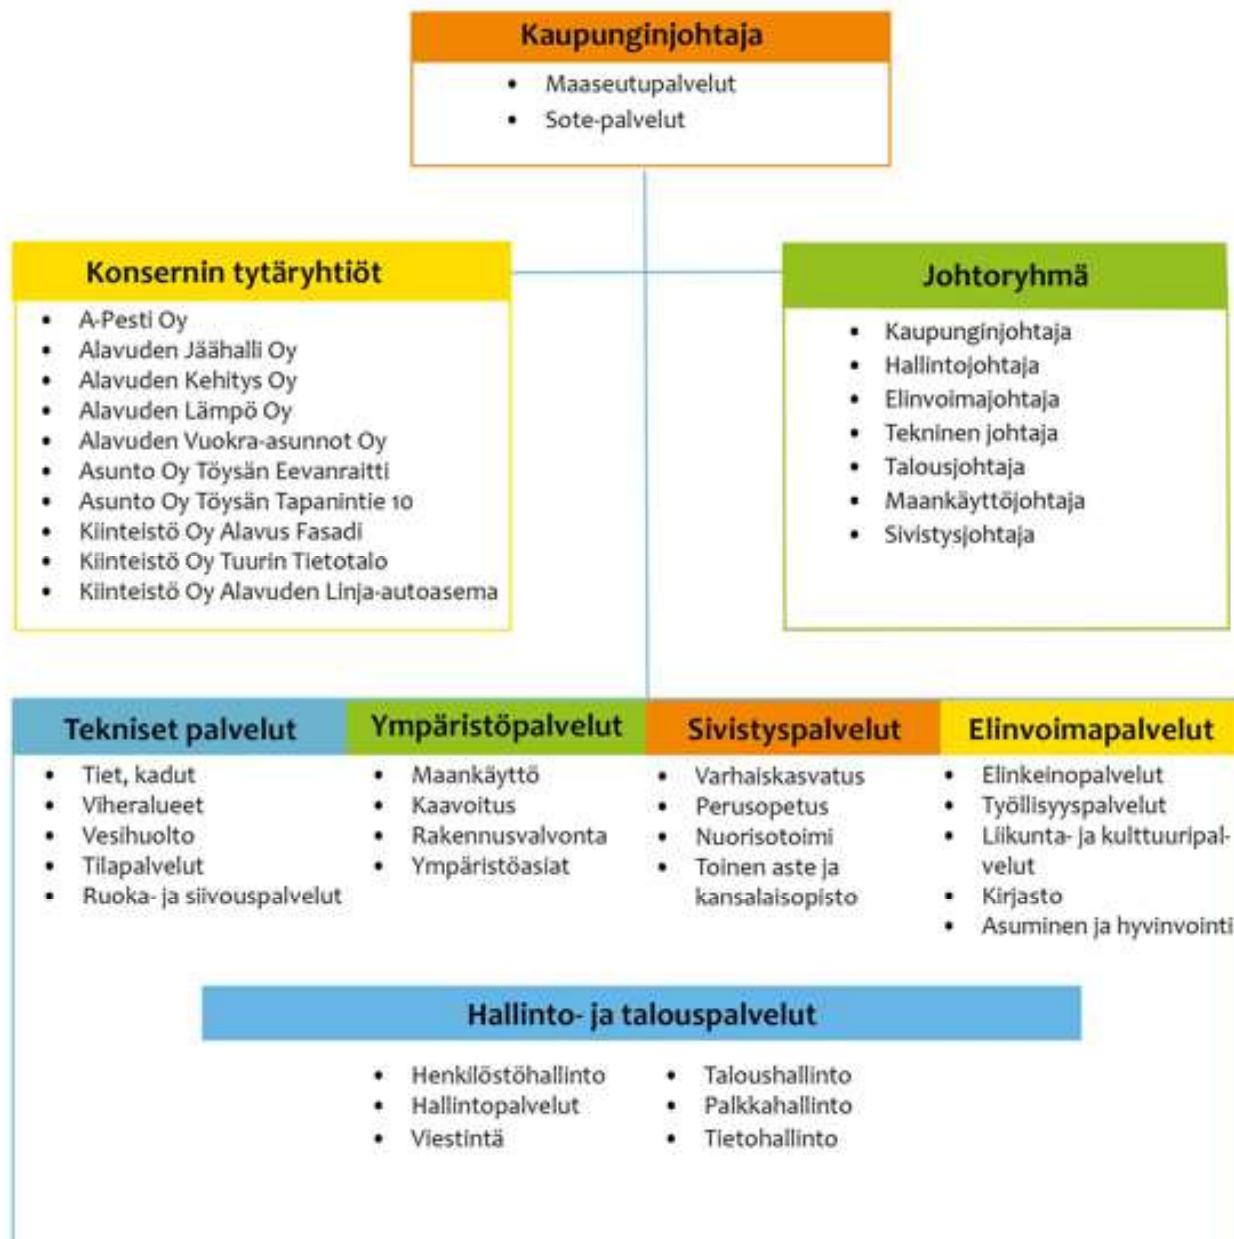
Kaupunginjohtaja

- Maaseutupalvelut
- Sote-palvelut

Konsernin tytäryhtiöt

- A-Pesti Oy
- Alavuden Jäähalli Oy
- Alavuden Kehitys Oy
- Alavuden Lämpö Oy
- Alavuden Vuokra-asunnot Oy
- Asunto Oy Töysän Eevanraitti
- Asunto Oy Töysän Tapanintie 10
- Kiinteistö Oy Alavus Fasadi
- Kiinteistö Oy Tuurin Tietotalo
- Kiinteistö Oy Alavuden Linja-autoasema

Johtoryhmä

- Kaupunginjohtaja
- Hallintojohtaja
- Elinvoimajohtaja
- Tekninen johtaja
- Talousjohtaja
- Maankäyttöjohtaja
- Sivistysjohtaja

Tekniset palvelut

- Tiet, kadut
- Viheralueet
- Vesihuolto
- Tilapalvelut
- Ruoka- ja siivouspalvelut

Ympäristöpalvelut

- Maankäyttö
- Kaavoitus
- Rakennusvalvonta
- Ympäristöasiat

Sivistyspalvelut

- Varhaiskasvatus
- Perusopetus
- Nuorisotoimi
- Toinen aste ja kansalaisopisto

Elinvoimapalvelut

- Elinkeinopalvelut
- Työllisyyspalvelut
- Liikunta- ja kulttuuripalvelut
- Kirjasto
- Asuminen ja hyvinvointi

Hallinto- ja talouspalvelut

- Henkilöstöhallinto
- Hallintopalvelut
- Viestintä

- Taloushallinto
- Palkkahallinto
- Tietohallinto